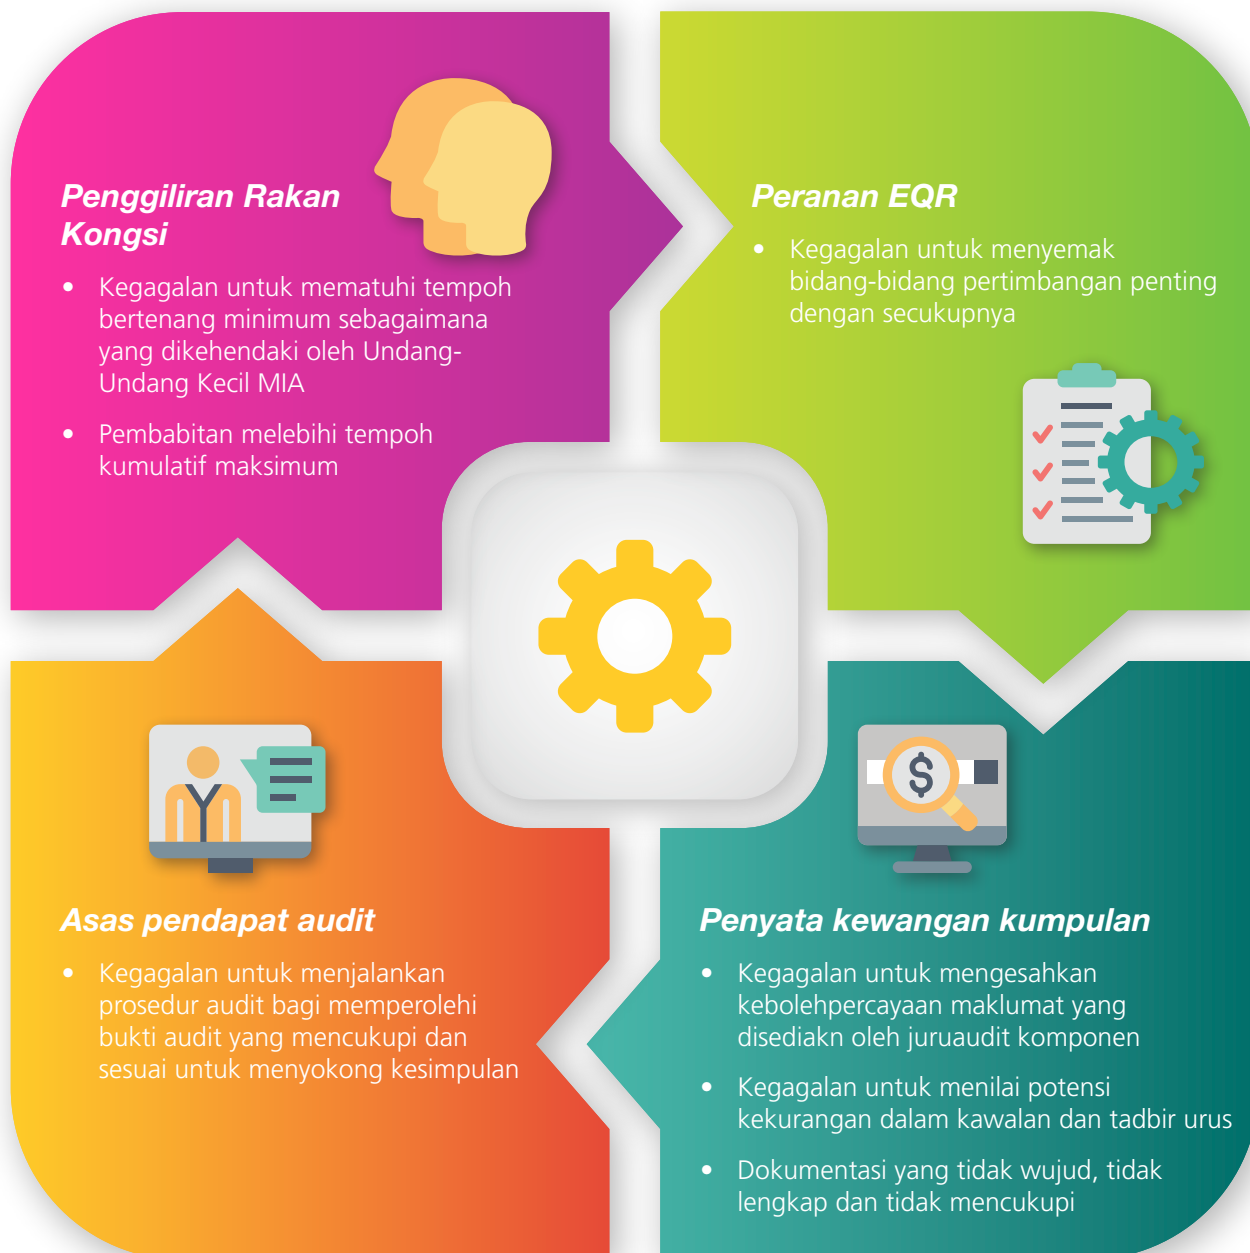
Penggiliran Rakan Kongsi

• Kegagalan untuk mematuhi tempoh bertenang minimum sebagaimana yang dikehendaki oleh Undang-Undang Kecil MIA

• Pembabitan melebihi tempoh kumulatif maksimum

Peranan EQR

• Kegagalan untuk menyemak bidang-bidang pertimbangan penting dengan secukupnya

Asas pendapat audit

• Kegagalan untuk menjalankan prosedur audit bagi memperolehi bukti audit yang mencukupi dan sesuai untuk menyokong kesimpulan

$

Penyata kewangan kumpulan

• Kegagalan untuk mengesahkan kebolehpercayaan maklumat yang disediakn oleh juruaudit komponen

• Kegagalan untuk menilai potensi kekurangan dalam kawalan dan tadbir urus

• Dokumentasi yang tidak wujud, tidak lengkap dan tidak mencukupi